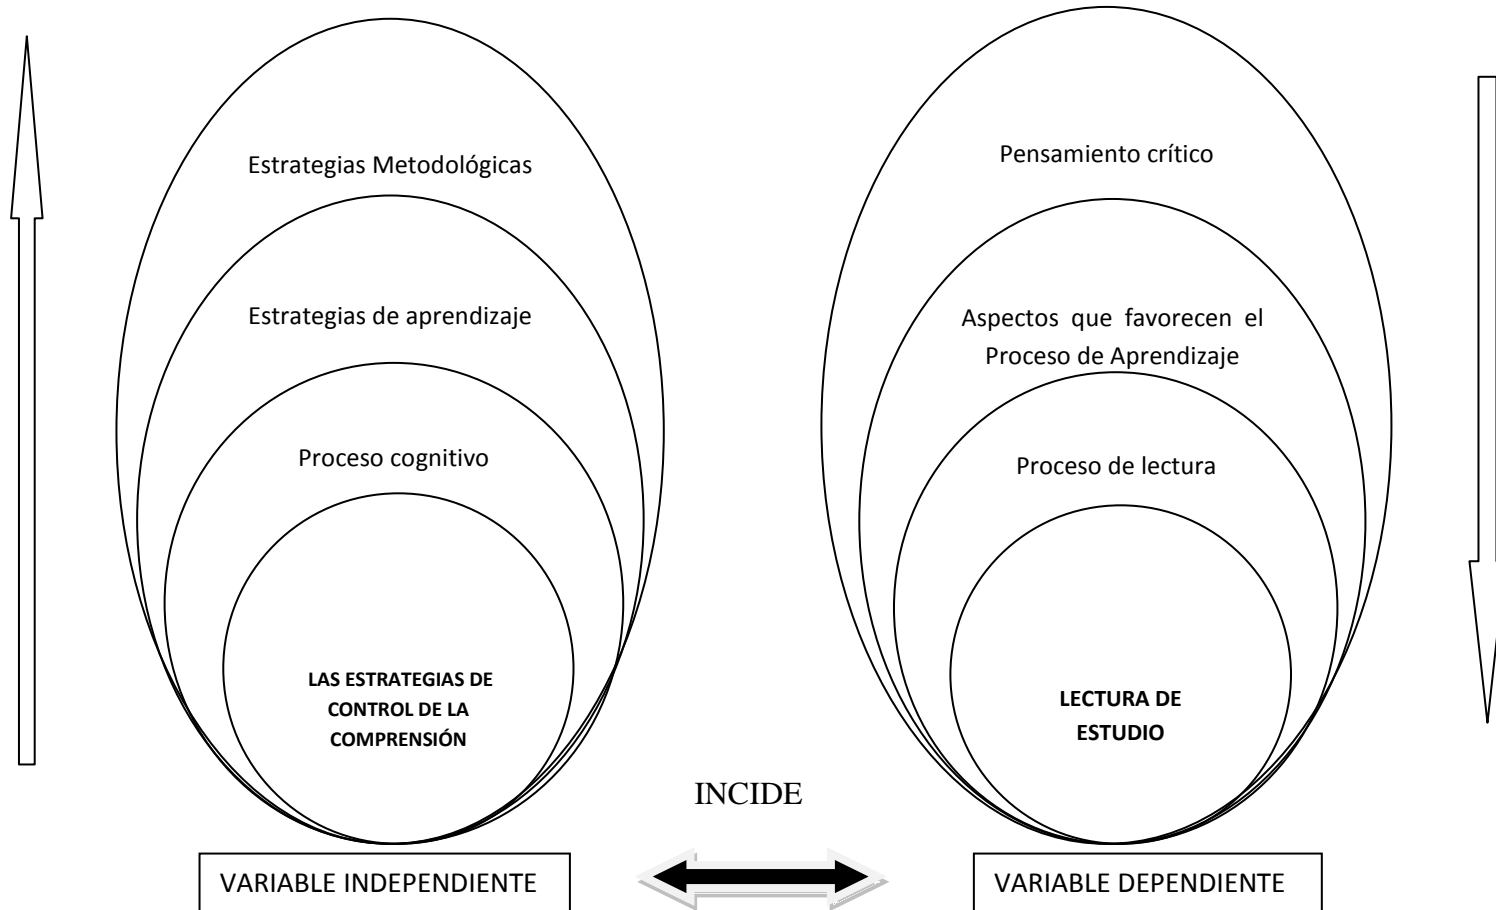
Estrategias Metodológicas

Estrategias de aprendizaje

Proceso cognitivo

LAS ESTRATEGIAS DE CONTROL DE LA COMPRENSIÓN

Pensamiento crítico

Aspectos que favorecen el Proceso de Aprendizaje

Proceso de lectura

LECTURA DE ESTUDIO

INCIDE

VARIABLE INDEPENDIENTE

VARIABLE DEPENDIENTE